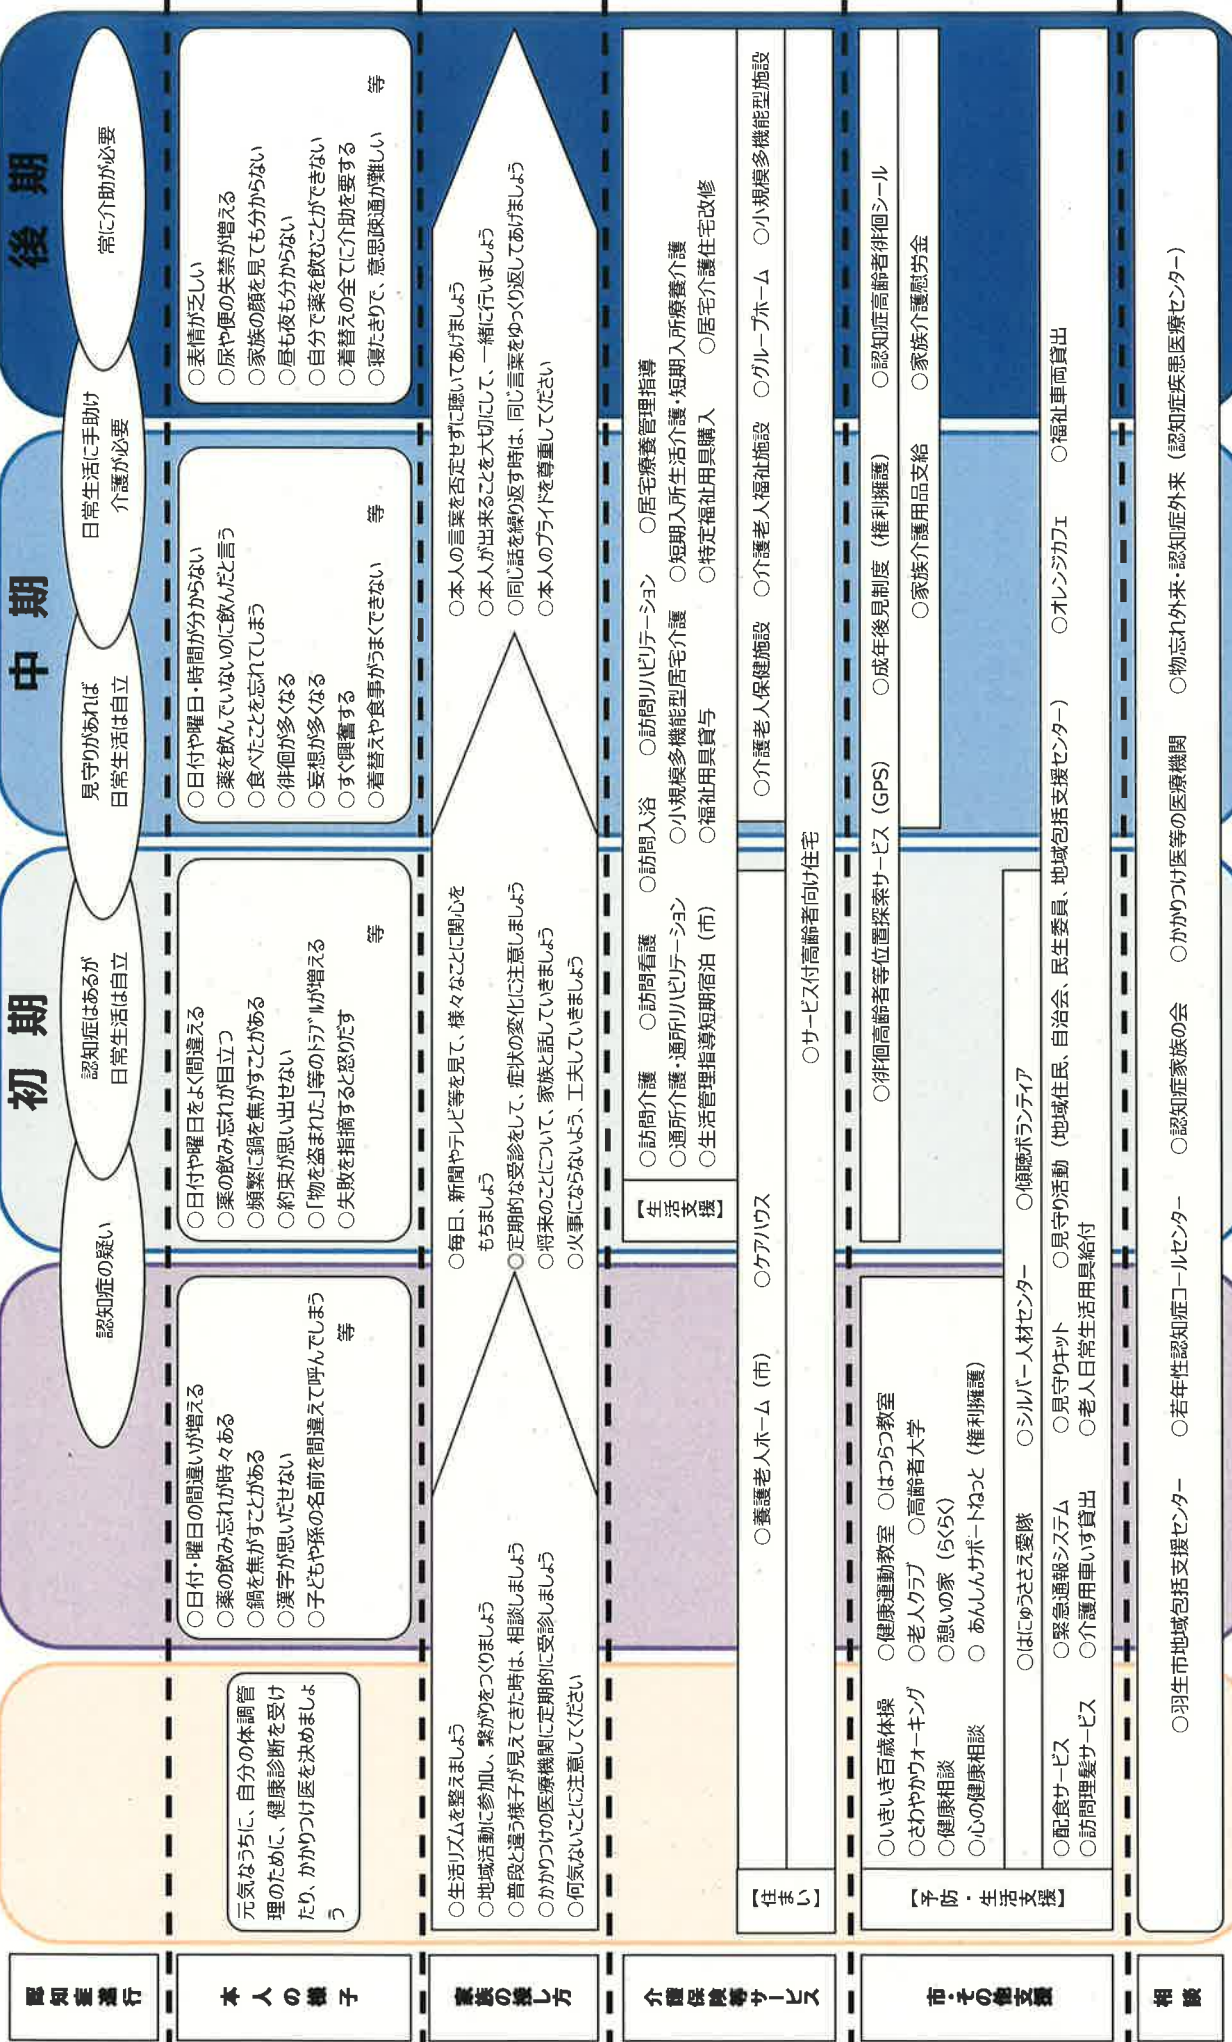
認知症進行

本人の様子

家族の接し方

介護保険等サービス

市・その他支援

相談

後期

中期

初期

認知症の疑い

認知症はあるが日常生活は自立

見守りがあれば日常生活は自立

日常生活に手助け介護が必要

常に介助が必要

元気なうちに、自分の体調管理のために、健康診断を受けたり、かかりつけ医を決めましょう

○日付・曜日の間違いが増える
○薬の飲み忘れが時々ある
○鍋を焦がすことがある
○漢字が思いだせない
○子どもや孫の名前を間違えて呼んでしまう 等

○日付や曜日をよく間違える
○薬の飲み忘れが目立つ
○頻繁に鍋を焦がすことがある
○約束が思い出せない
○「物を盗まれた」等のトラブルが増える
○失敗を指摘すると怒りだす 等

○日付や曜日・時間が分からない
○薬を飲んでいないのに飲んだと言う
○食べたことを忘れてしまう
○徘徊が多くなる
○妄想が多くなる
○すぐ興奮する
○着替えや食事がうまくできない 等

○表情が乏しい
○尿や便の失禁が増える
○家族の顔を見ても分からない
○昼も夜も分からない
○自分で薬を飲むことができない
○着替えの全てに介助を要する
○寝たきりで、意思疎通が難しい 等

○生活リズムを整えましょう
○地域活動に参加し、繋がりをつくりましょう
○普段と違う様子が見えてきた時は、相談しましょう
○かかりつけの医療機関に定期的に受診しましょう
○何気ないことに注意してください

○毎日、新聞やテレビ等を見て、様々なことに関心をもちましょう
○定期的な受診をして、症状の変化に注意しましょう
○将来のことについて、家族と話していきましょう
○火事にならないよう、工夫していきましょう

○本人の言葉を否定せずに聴いてあげましょう
○本人が出来ることを大切にして、一緒に行いましょう
○同じ話を繰り返す時は、同じ言葉をゆっくり返してあげましょう
○本人のプライドを尊重してください

【生活支援】
○訪問介護 ○訪問看護 ○訪問入浴 ○訪問リハビリテーション ○居宅療養管理指導
○通所介護・通所リハビリテーション ○小規模多機能型居宅介護 ○短期入所生活介護・短期入所療養介護
○生活管理指導短期宿泊(市) ○福祉用具貸与 ○特定福祉用具購入 ○居宅介護住宅改修

【住まい】
○養護老人ホーム(市) ○ケアハウス ○介護老人保健施設 ○介護老人福祉施設 ○グループホーム ○小規模多機能型施設
○サービス付高齢者向け住宅

【予防・生活支援】
○いきいき百歳体操 ○健康運動教室 ○はつらつ教室
○さわやかウォーキング ○老人クラブ ○高齢者大学
○健康相談 ○憩いの家(らくらく)
○心の健康相談 ○ あんしんサポートねっと(権利擁護)
○徘徊高齢者等位置探索サービス(GPS) ○成年後見制度(権利擁護) ○認知症高齢者徘徊シール
○家族介護用品支給 ○家族介護慰労金
○はにゅうささえ愛隊 ○シルバー人材センター ○傾聴ボランティア
○配食サービス ○緊急通報システム ○見守りキット ○見守り活動(地域住民、自治会、民生委員、地域包括支援センター) ○オレンジカフェ ○福祉車両貸出
○訪問理髪サービス ○介護用車いす貸出 ○老人日常生活用具給付

○羽生市地域包括支援センター ○若年性認知症コールセンター ○認知症家族の会 ○かかりつけ医等の医療機関 ○物忘れ外来・認知症外来(認知症疾患医療センター)